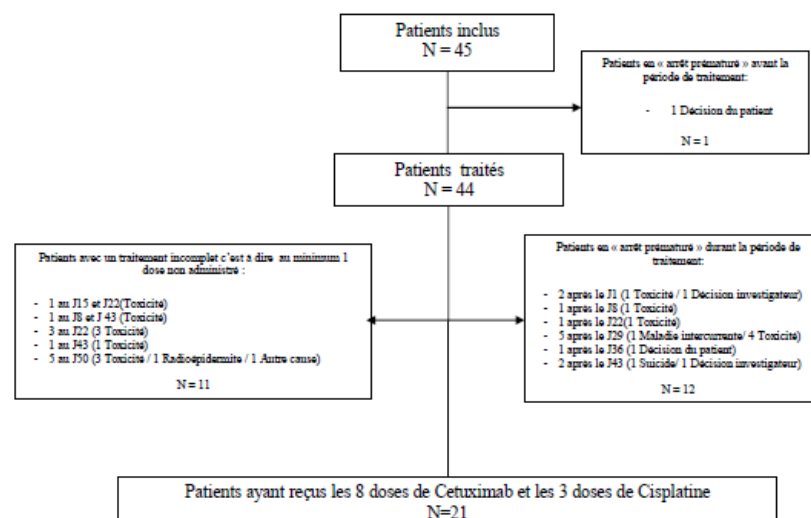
Patients inclus
N = 45

Patients en « arrêt prématuré » avant la période de traitement:

- 1 Décision du patient

N = 1

Patients traités
N = 44

Patients avec un traitement incomplet c'est à dire au minimum 1 dose non administré :

- 1 au J15 et J22(Toxicité)
- 1 au J8 et J 43 (Toxicité)
- 3 au J22 (3 Toxicité)
- 1 au J43 (1 Toxicité)
- 5 au J50 (3 Toxicité / 1 Radioépidermite / 1 Autre cause)

N = 11

Patients en « arrêt prématuré » durant la période de traitement:

- 2 après le J1 (1 Toxicité / 1 Décision investigateur)
- 1 après le J8 (1 Toxicité)
- 1 après le J22(1 Toxicité)
- 5 après le J29 (1 Maladie intercurrente/ 4 Toxicité)
- 1 après le J36 (1 Décision du patient)
- 2 après le J43 (1 Suicide/ 1 Décision investigateur)

N = 12

Patients ayant reçus les 8 doses de Cetuximab et les 3 doses de Cisplatine
N=21